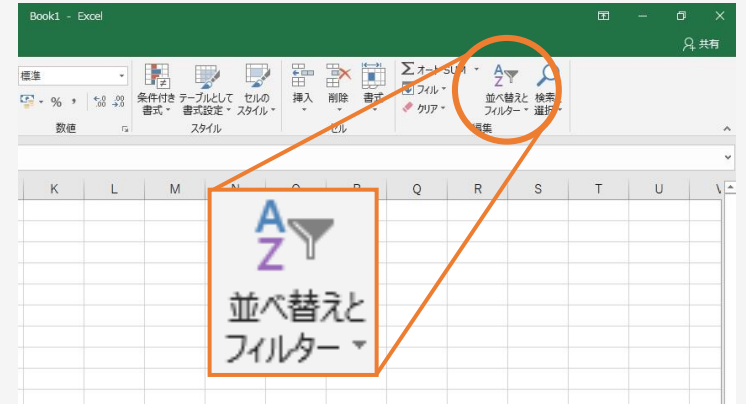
Book1 - Excel

共有

標準

% ,

.00 →.0

数値

条件付き書式

テーブルとして書式設定

セルのスタイル

スタイル

挿入

削除

書式

セル

Σ オートSUM

フィル

クリア

並べ替えとフィルター

検索と選択

編集

K L M N O P Q R S T U V

A Z

並べ替えとフィルター